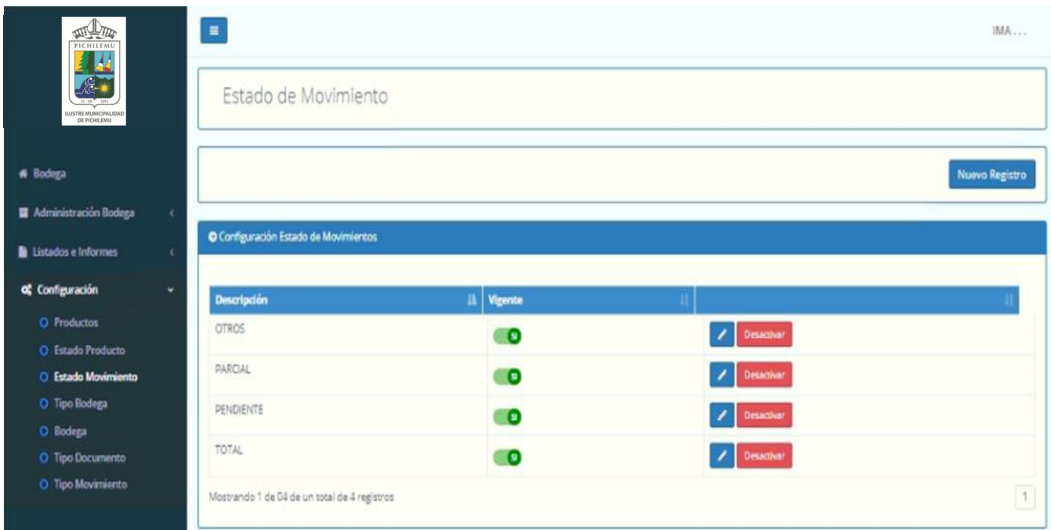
PICHILEMU

ILUSTRE MUNICIPALIDAD DE PICHILEMU

Bodega

Administración Bodega

Listados e Informes

Configuración

Productos

Estado Producto

Estado Movimiento

Tipo Bodega

Bodega

Tipo Documento

Tipo Movimiento

IMA...

Estado de Movimiento

Nuevo Registro

Configuración Estado de Movimientos

| Descripción | Vigente | |
|---|---|---|
| OTROS | SI | Desactivar |
| PARCIAL | SI | Desactivar |
| PENDIENTE | SI | Desactivar |
| TOTAL | SI | Desactivar |

Mostrando 1 de 04 de un total de 4 registros

1